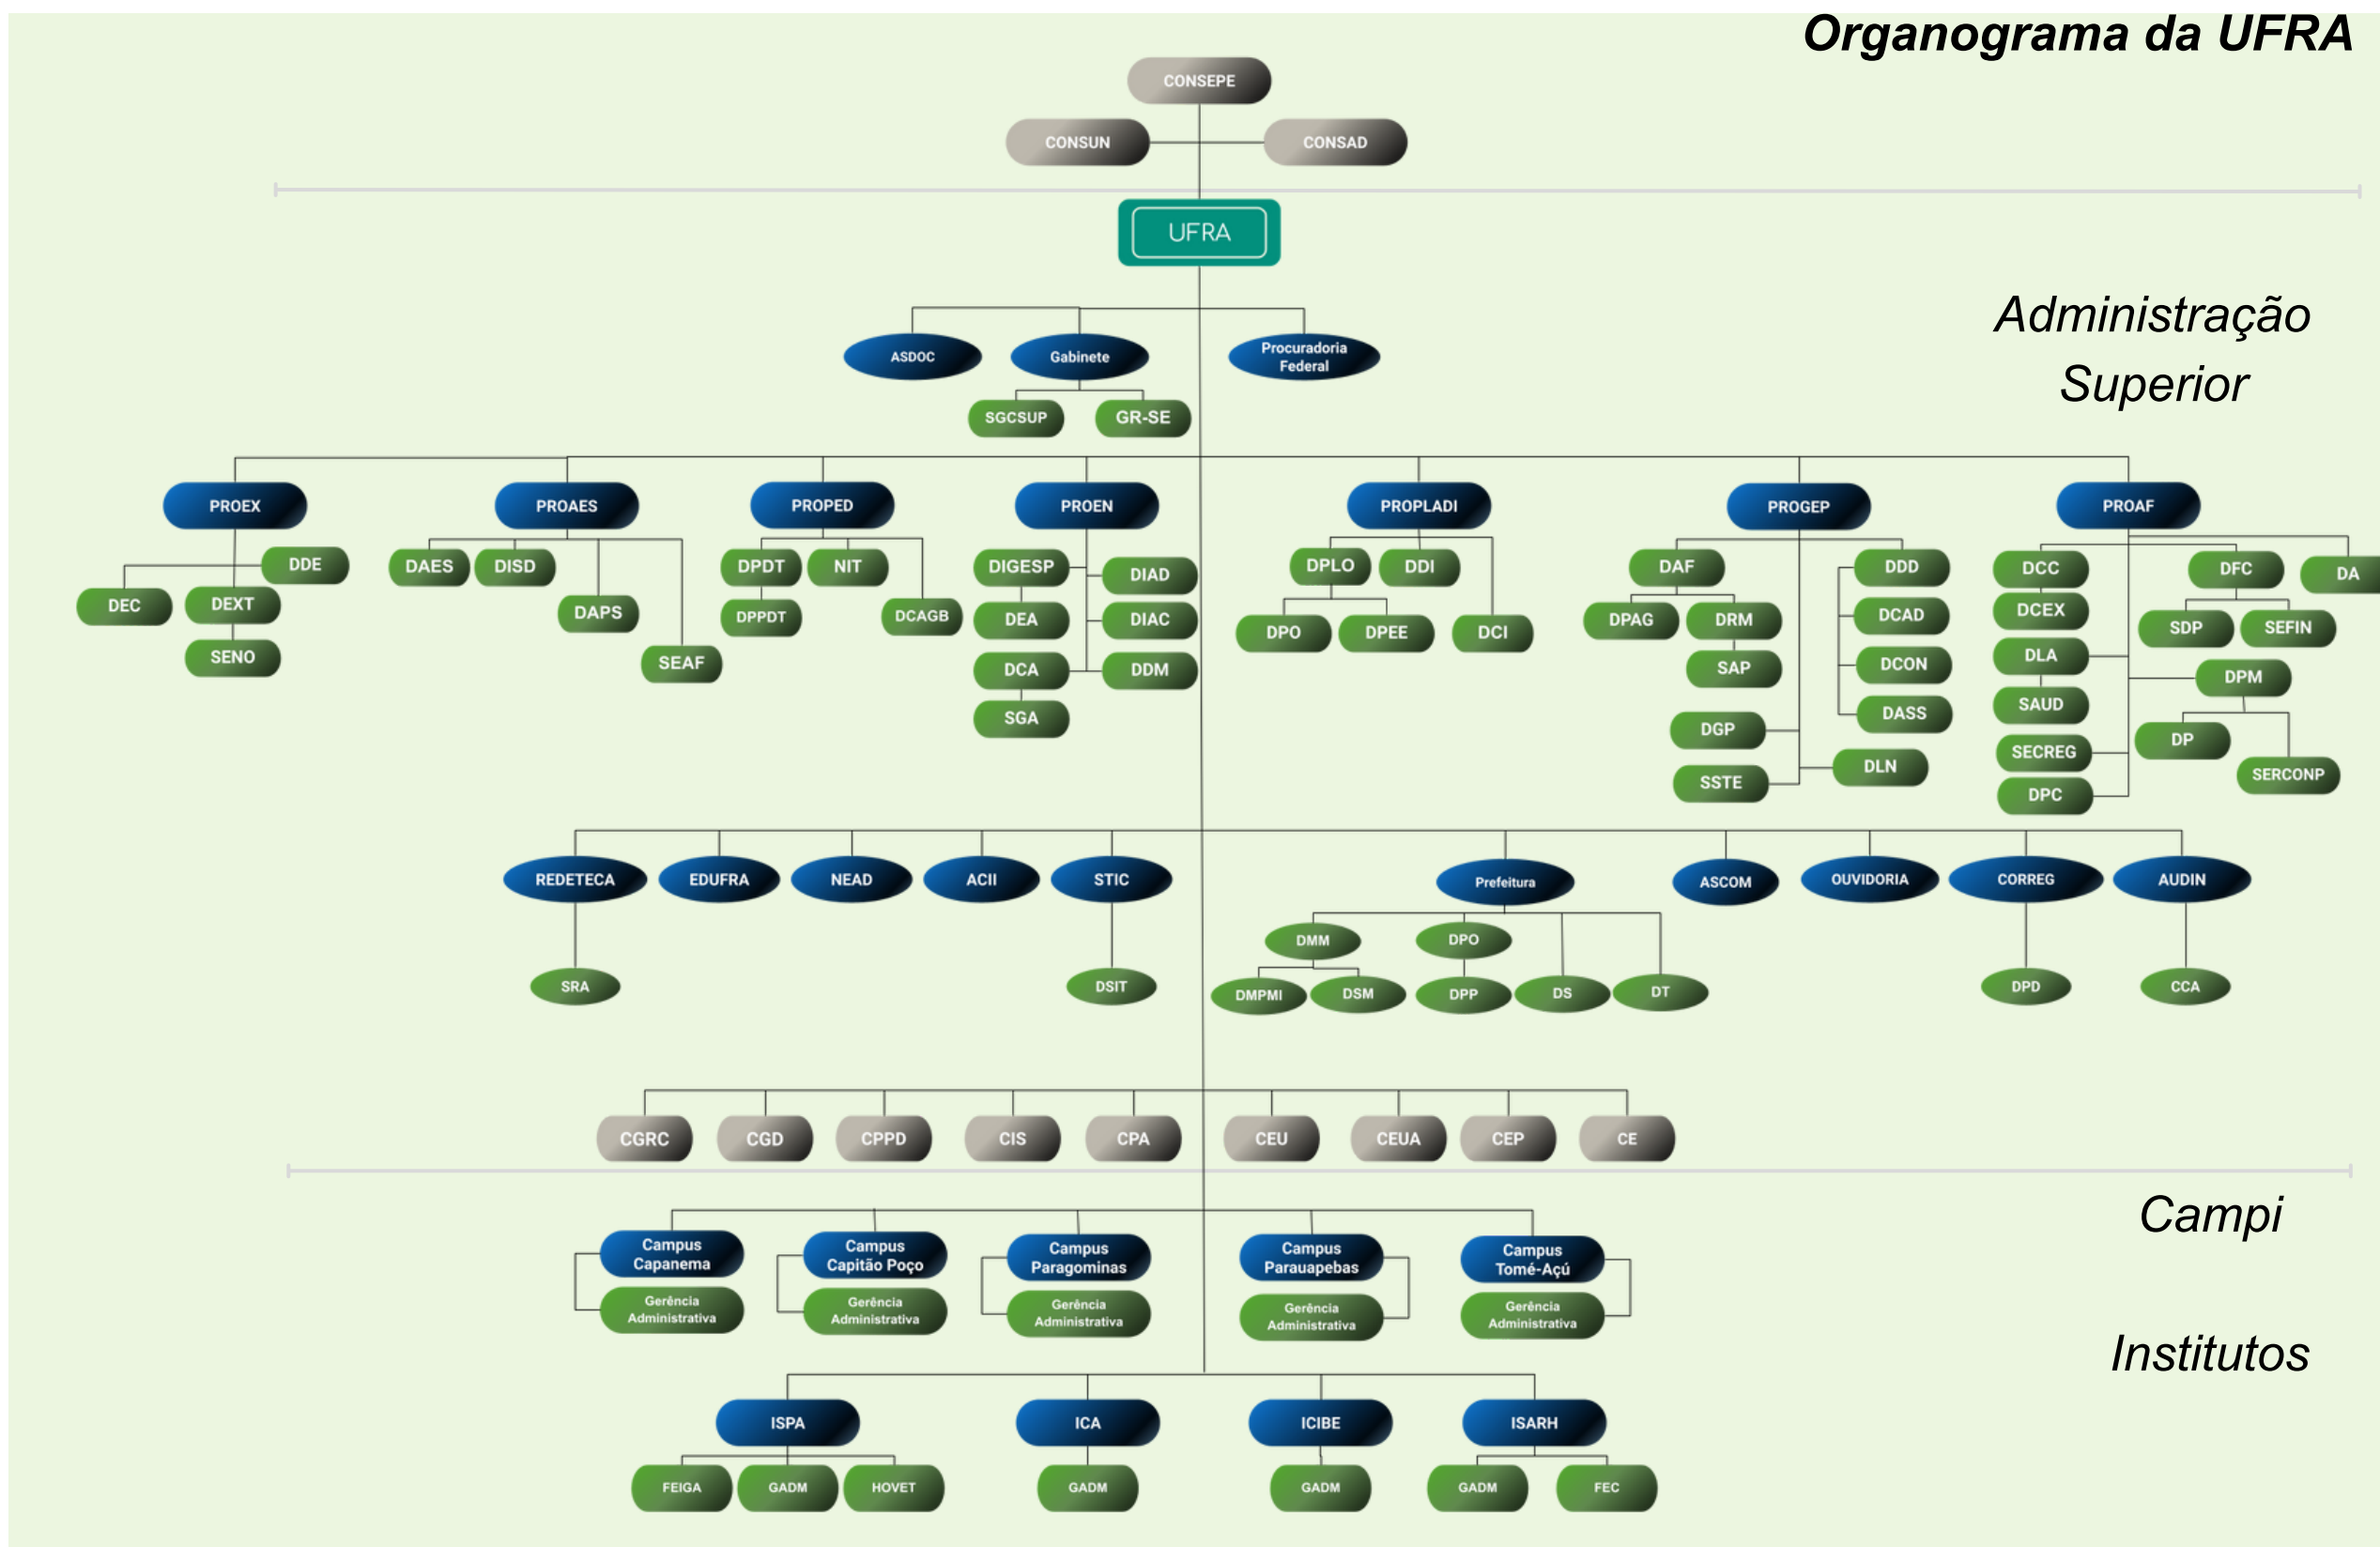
Organograma da UFRA

CONSEPE

CONSUN

CONSAD

UFRA

Administração Superior

ASDOC

Gabinete

Procuradoria Federal

SGCSUP

GR-SE

PROEX

DDE

DEC

DEXT

SENO

PROAES

DAES

DISD

DAPS

SEAF

PROPED

DPDT

NIT

DPPDT

DCAGB

PROEN

DIGESP

DIAD

DEA

DIAC

DCA

DDM

SGA

PROPLADI

DPLO

DDI

DPO

DPEE

DCI

PROGEP

DAF

DDD

DPAG

DRM

DCAD

SAP

DCON

DASS

DGP

DLN

SSTE

PROAF

DCC

DFC

DA

DCEX

SDP

SEFIN

DLA

DPM

SAUD

DP

SECREG

SERCONP

DPC

REDETECA

SRA

EDUFRA

NEAD

ACII

STIC

DSIT

Prefeitura

DMM

DPO

DMPMI

DSM

DPP

DS

DT

ASCOM

OUVIDORIA

CORREG

DPD

AUDIN

CCA

CGRC

CGD

CPPD

CIS

CPA

CEU

CEUA

CEP

CE

Campi

Campus Capanema

Gerência Administrativa

Campus Capitão Poço

Gerência Administrativa

Campus Paragominas

Gerência Administrativa

Campus Parauapebas

Gerência Administrativa

Campus Tomé-Açú

Gerência Administrativa

Institutos

ISPA

FEIGA

GADM

HOVET

ICA

GADM

ICIBE

GADM

ISARH

GADM

FEC